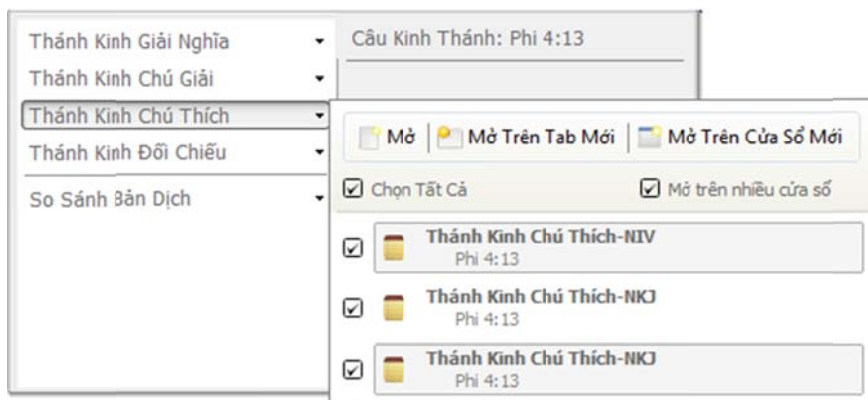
Thánh Kinh Giải Nghĩa
Thánh Kinh Chú Giải
Thánh Kinh Chú Thích
Thánh Kinh Đối Chiếu
So Sánh Bản Dịch

Câu Kinh Thánh: Phi 4:13

Mở | Mở Trên Tab Mới | Mở Trên Cửa Sổ Mới

Chọn Tất Cả
Mở trên nhiều cửa sổ

Thánh Kinh Chú Thích-NIV
Phi 4:13

Thánh Kinh Chú Thích-NKJ
Phi 4:13

Thánh Kinh Chú Thích-NKJ
Phi 4:13